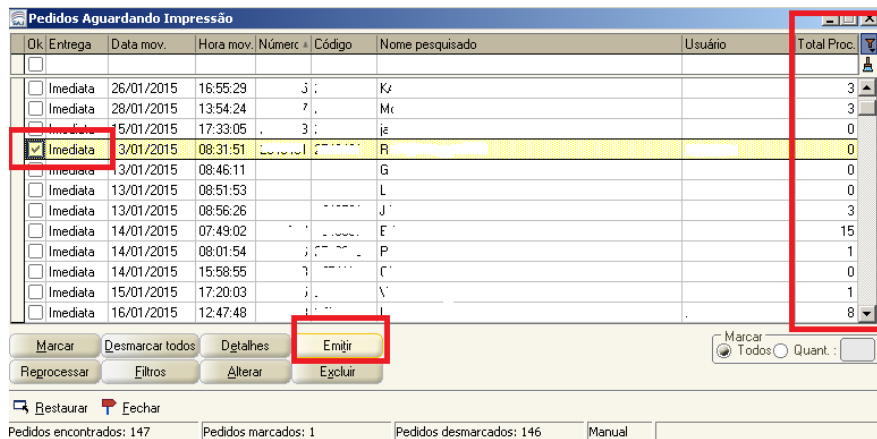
Pedidos Aguardando Impressão

| Ok | Entrega | Data mov. | Hora mov. | Número | Código | Nome pesquisado | Usuário | Total Proc. |
|---|---|---|---|---|---|---|---|---|
| | Imediata | 26/01/2015 | 16:55:29 | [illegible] | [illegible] | K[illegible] | | 3 |
| | Imediata | 28/01/2015 | 13:54:24 | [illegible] | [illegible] | M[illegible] | | 3 |
| | Imediata | 15/01/2015 | 17:33:05 | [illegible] | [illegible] | ja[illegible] | | 0 |
| ✓ | Imediata | 13/01/2015 | 08:31:51 | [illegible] | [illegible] | R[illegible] | | 0 |
| | Imediata | 13/01/2015 | 08:46:11 | | | G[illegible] | | 0 |
| | Imediata | 13/01/2015 | 08:51:53 | | | L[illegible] | | 0 |
| | Imediata | 13/01/2015 | 08:56:26 | | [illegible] | J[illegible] | | 3 |
| | Imediata | 14/01/2015 | 07:49:02 | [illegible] | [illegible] | E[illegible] | | 15 |
| | Imediata | 14/01/2015 | 08:01:54 | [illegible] | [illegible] | P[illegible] | | 1 |
| | Imediata | 14/01/2015 | 15:58:55 | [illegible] | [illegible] | C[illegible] | | 0 |
| | Imediata | 15/01/2015 | 17:20:03 | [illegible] | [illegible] | V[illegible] | | 1 |
| | Imediata | 16/01/2015 | 12:47:48 | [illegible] | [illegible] | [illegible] | | 8 |

Marcar
Desmarcar todos
Detalhes
Emitir
Reprocessar
Filtros
Alterar
Excluir

Marcar
Todos
Quant. :

Restaurar
Fechar

Pedidos encontrados: 147
Pedidos marcados: 1
Pedidos desmarcados: 146
Manual